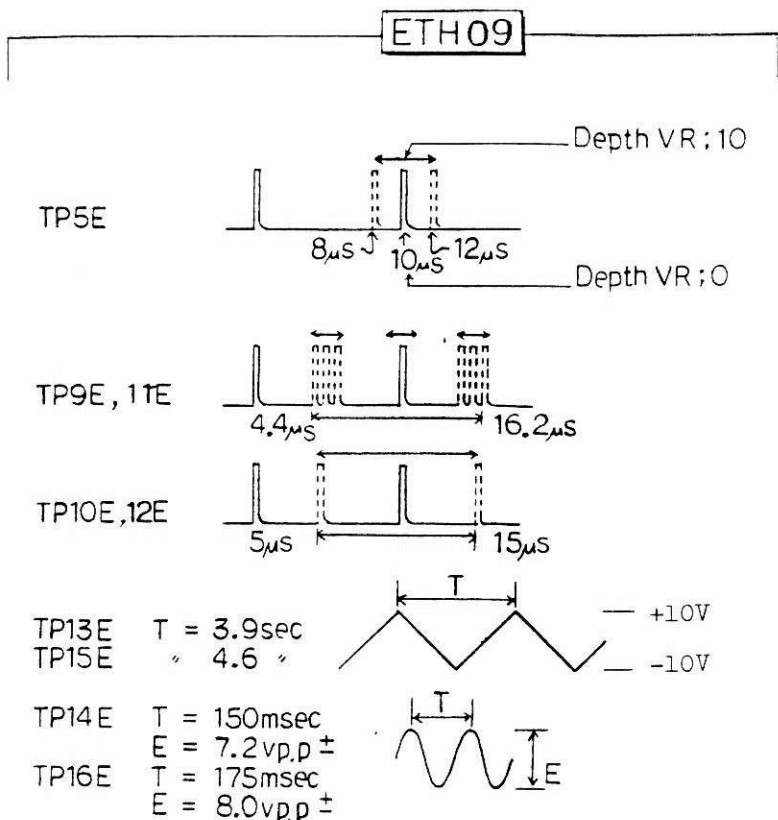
ETH09

Depth VR ; 10

TP5E

8μs 10μs 12μs

Depth VR ; 0

TP9E, 11E

4.4μs 16.2μs

TP10E, 12E

5μs 15μs

TP13E T = 3.9sec
TP15E 〃 4.6 〃

T

+10V
-10V

TP14E T = 150msec
E = 7.2vp.p ±
TP16E T = 175msec
E = 8.0vp.p ±

T

E